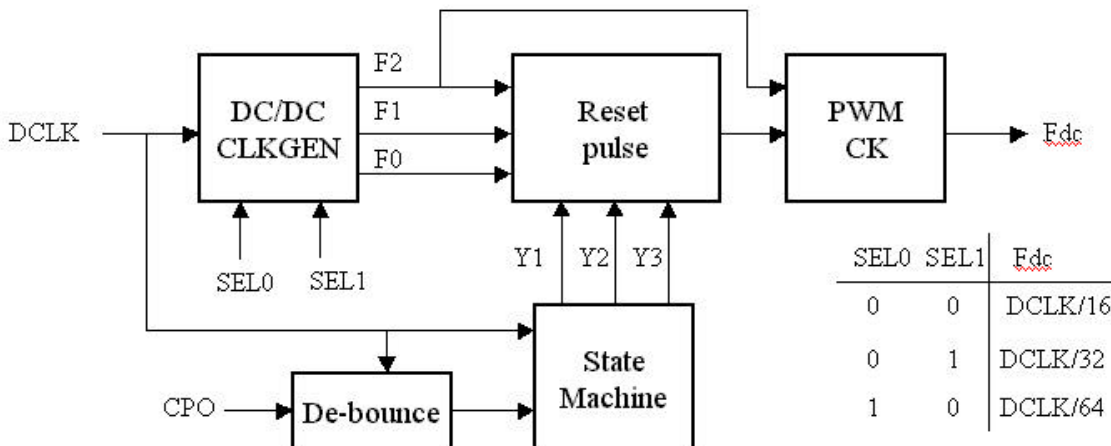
DCLK

DC/DC CLKGEN

F2

F1

F0

SEL0

SEL1

Reset pulse

PWM CK

Fdc

Y1

Y2

Y3

State Machine

CPO

De-bounce

| SEL0 | SEL1 | Fdc |
|---|---|---|
| 0 | 0 | DCLK/16 |
| 0 | 1 | DCLK/32 |
| 1 | 0 | DCLK/64 |